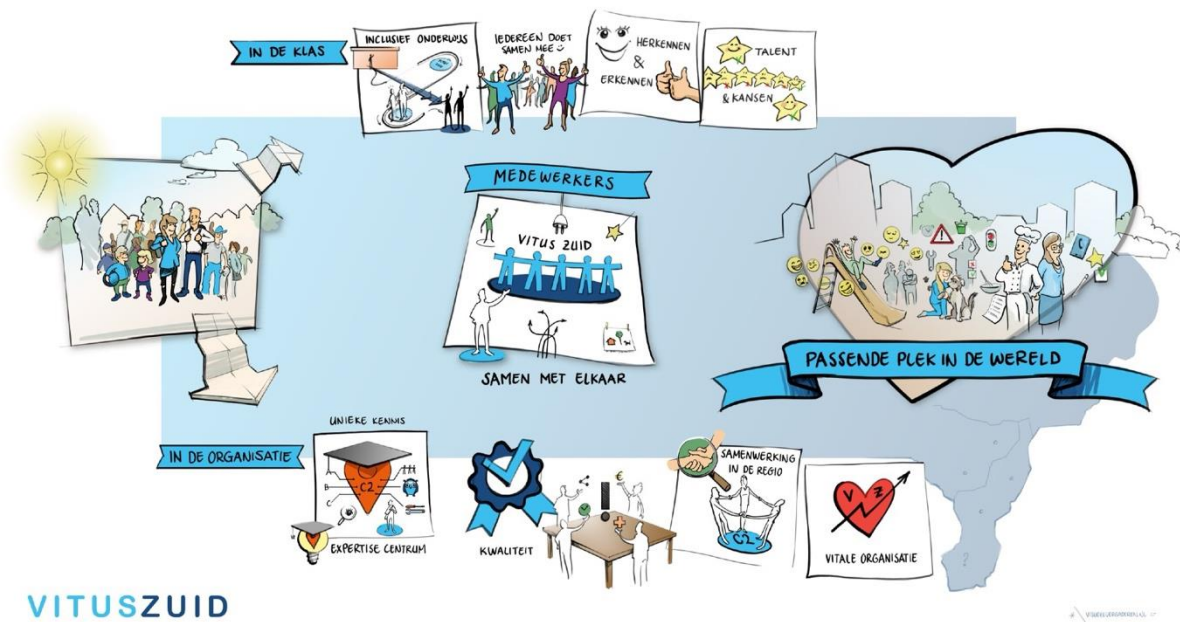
IN DE KLAS

INCLUSIEF ONDERWIJS

IEDEREEN DOET SAMEN MEE

HERKENNEN & ERKENNEN

TALENT & KANSEN

MEDEWERKERS

VITUS ZUID

SAMEN MET ELKAAR

PASSENDE PLEK IN DE WERELD

IN DE ORGANISATIE

UNIEKE KENNIS

C2

EXPERTISE CENTRUM

KWALITEIT

€

SAMENWERKING IN DE REGIO

C2

VZ

VITALE ORGANISATIE

VITUSZUID

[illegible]